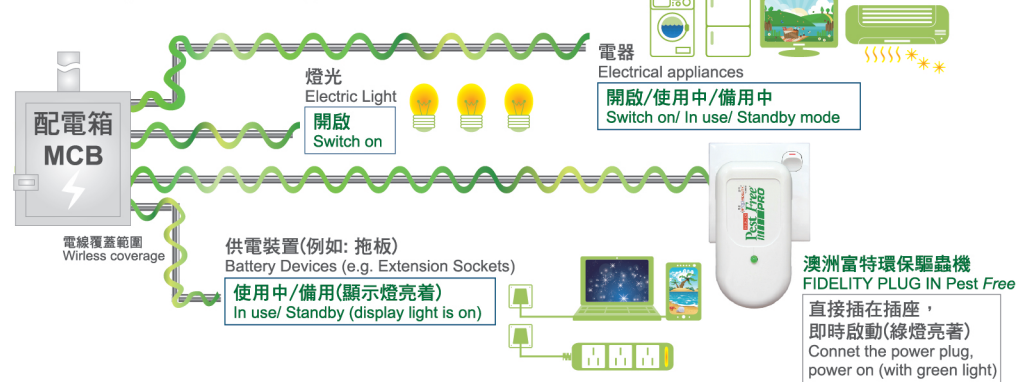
配電箱
MCB

電線覆蓋範圍
Wirless coverage

燈光
Electric Light
開啟
Switch on

電器
Electrical appliances
開啟/使用中/備用中
Switch on/ In use/ Standby mode

供電裝置(例如: 拖板)
Battery Devices (e.g. Extension Sockets)
使用中/備用(顯示燈亮着)
In use/ Standby (display light is on)

Pest Free PRO

澳洲富特環保驅蟲機
FIDELITY PLUG IN Pest Free
直接插在插座，
即時啟動(綠燈亮著)
Connet the power plug,
power on (with green light)